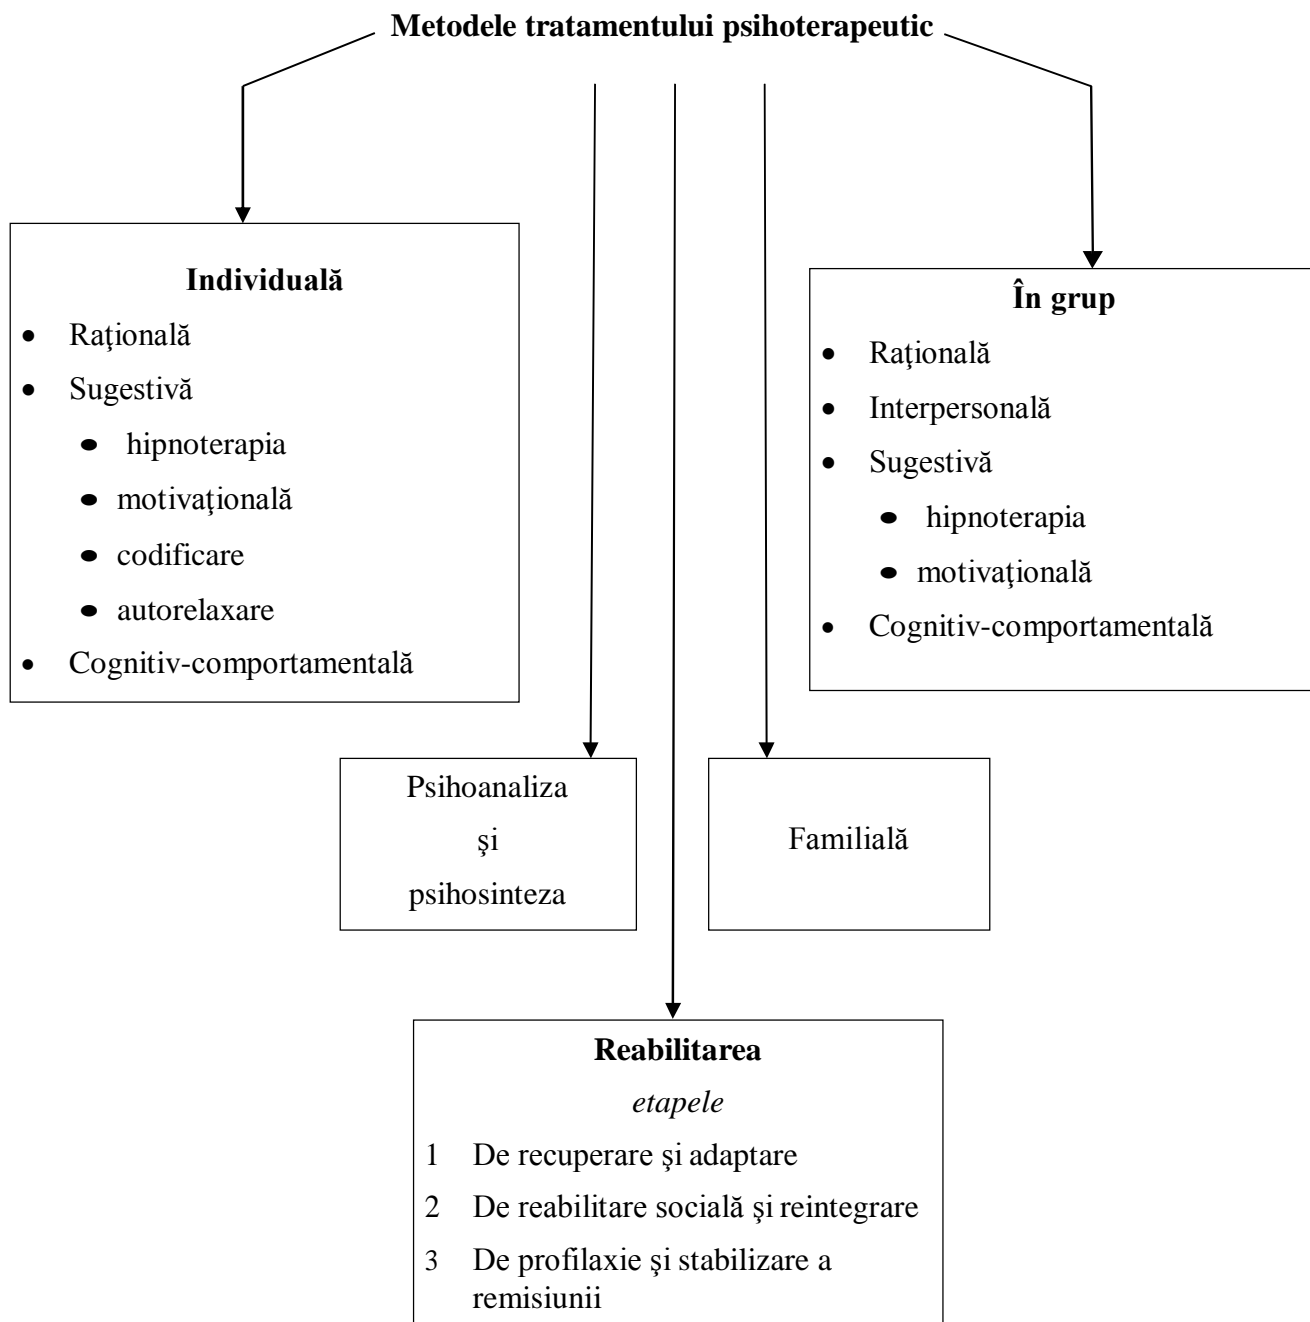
Metodele tratamentului psihoterapeutic

Individuală

- Raţională
- Sugestivă
  - hipnoterapia
  - motivaţională
  - codificare
  - autorelaxare
- Cognitiv-comportamentală

În grup

- Raţională
- Interpersonală
- Sugestivă
  - hipnoterapia
  - motivaţională
- Cognitiv-comportamentală

Psihoanaliza şi psihosinteza

Familială

Reabilitarea

*etapele*

1 De recuperare şi adaptare
2 De reabilitare socială și reintegrare
3 De profilaxie şi stabilizare a remisiunii